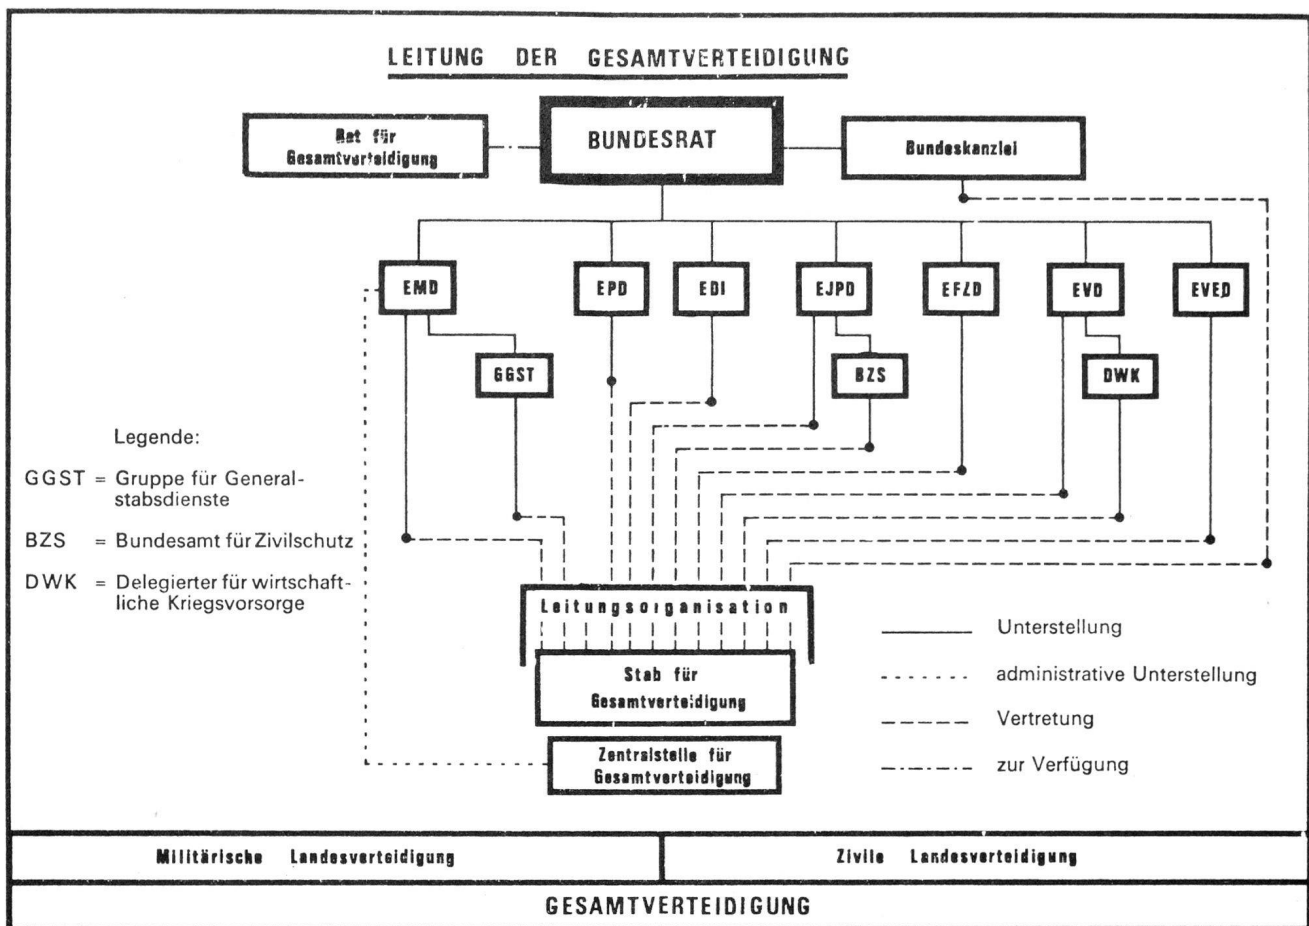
LEITUNG DER GESAMTVERTEIDIGUNG

Rat für Gesamtverteidigung

BUNDESRAT

Bundeskanzlei

EMD

EPD

EDI

EJPD

EFZD

EVD

EVED

GGST

BZS

DWK

Legende:

GGST = Gruppe für Generalstabsdienste

BZS = Bundesamt für Zivilschutz

DWK = Delegierter für wirtschaftliche Kriegsvorsorge

Leitungsorganisation

Stab für Gesamtverteidigung

Zentralstelle für Gesamtverteidigung

Unterstellung

administrative Unterstellung

Vertretung

zur Verfügung

| Militärische Landesverteidigung | Zivile Landesverteidigung |
|---|---|

GESAMTVERTEIDIGUNG